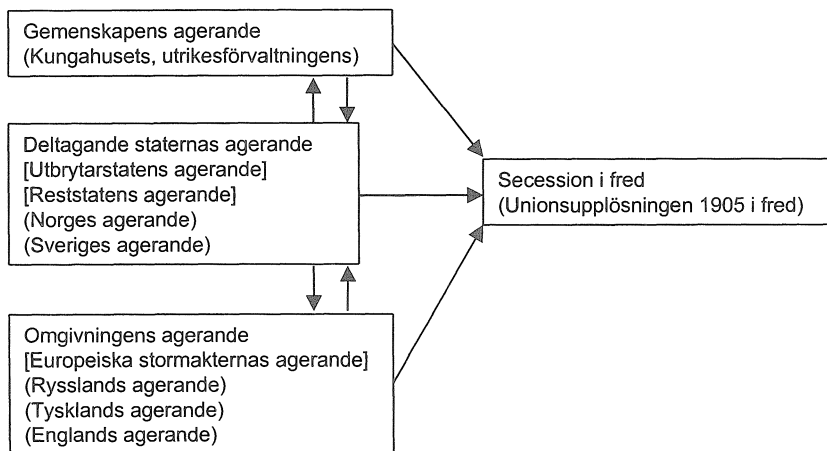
Gemenskapens agerande
(Kungahusets, utrikesförvaltningens)

Deltagande staternas agerande
[Utbrytarstatens agerande]
[Reststatens agerande]
(Norges agerande)
(Sveriges agerande)

Secession i fred
(Unionsupplösningen 1905 i fred)

Omgivningens agerande
[Europeiska stormakternas agerande]
(Rysslands agerande)
(Tysklands agerande)
(Englands agerande)